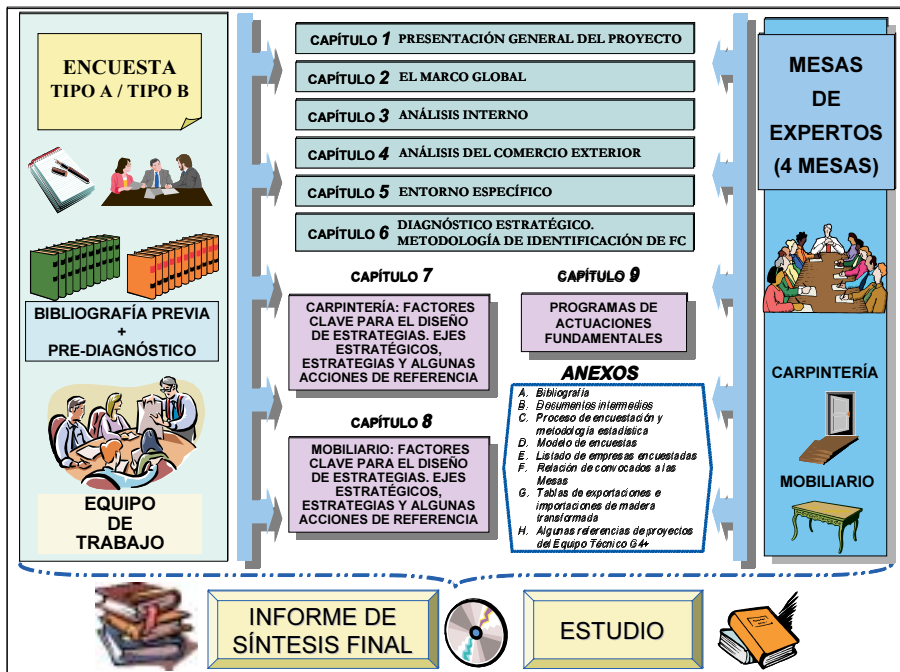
ENCUESTA
TIPO A / TIPO B

BIBLIOGRAFÍA PREVIA
+
PRE-DIAGNÓSTICO

EQUIPO
DE
TRABAJO

CAPÍTULO 1 PRESENTACIÓN GENERAL DEL PROYECTO

CAPÍTULO 2 EL MARCO GLOBAL

CAPÍTULO 3 ANÁLISIS INTERNO

CAPÍTULO 4 ANÁLISIS DEL COMERCIO EXTERIOR

CAPÍTULO 5 ENTORNO ESPECÍFICO

CAPÍTULO 6 DIAGNÓSTICO ESTRATÉGICO. METODOLOGÍA DE IDENTIFICACIÓN DE FC

CAPÍTULO 7

CARPINTERÍA: FACTORES CLAVE PARA EL DISEÑO DE ESTRATEGIAS. EJES ESTRATÉGICOS, ESTRATEGIAS Y ALGUNAS ACCIONES DE REFERENCIA

CAPÍTULO 9

PROGRAMAS DE ACTUACIONES FUNDAMENTALES

ANEXOS

A. Bibliografía
B. Documentos intermedios
C. Proceso de encuestación y metodología estadística
D. Modelo de encuestas
E. Listado de empresas encuestadas
F. Relación de convocados a las Mesas
G. Tablas de exportaciones e importaciones de madera transformada
H. Algunas referencias de proyectos del Equipo Técnico G4+

CAPÍTULO 8

MOBILIARIO: FACTORES CLAVE PARA EL DISEÑO DE ESTRATEGIAS. EJES ESTRATÉGICOS, ESTRATEGIAS Y ALGUNAS ACCIONES DE REFERENCIA

MESAS
DE
EXPERTOS
(4 MESAS)

CARPINTERÍA

MOBILIARIO

INFORME DE
SÍNTESIS FINAL

ESTUDIO